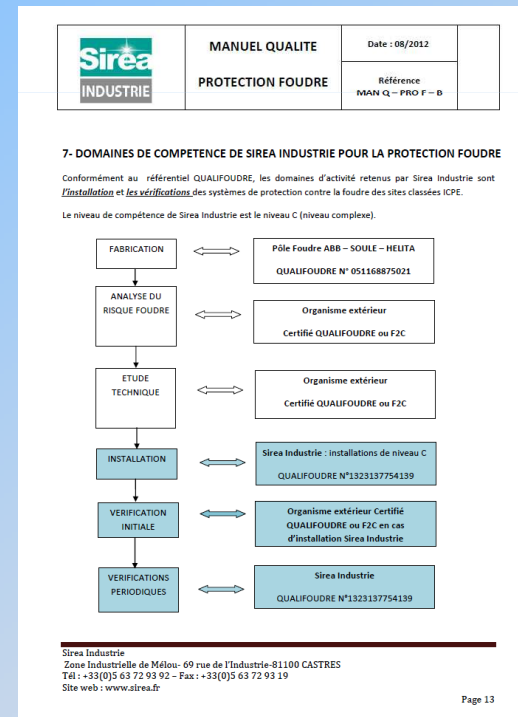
| Sirea INDUSTRIE | MANUEL QUALITE PROTECTION FOUDRE | Date : 08/2012 Référence MAN Q – PRO F – B |
|---|---|---|

7- DOMAINES DE COMPETENCE DE SIREA INDUSTRIE POUR LA PROTECTION FOUDRE

Conformément au référentiel QUALIFOUDRE, les domaines d'activité retenus par Sirea Industrie sont *l'installation* et *les vérifications* des systèmes de protection contre la foudre des sites classées ICPE.

Le niveau de compétence de Sirea Industrie est le niveau C (niveau complexe).

FABRICATION

Pôle Foudre ABB – SOULE – HELITA
QUALIFOUDRE N° 051168875021

ANALYSE DU RISQUE FOUDRE

Organisme extérieur
Certifié QUALIFOUDRE ou F2C

ETUDE TECHNIQUE

Organisme extérieur
Certifié QUALIFOUDRE ou F2C

INSTALLATION

Sirea Industrie : installations de niveau C
QUALIFOUDRE N°1323137754139

VERIFICATION INITIALE

Organisme extérieur Certifié QUALIFOUDRE ou F2C en cas d'installation Sirea Industrie

VERIFICATIONS PERIODIQUES

Sirea Industrie
QUALIFOUDRE N°1323137754139

Sirea Industrie
Zone Industrielle de Mélou- 69 rue de l'Industrie-81100 CASTRES
Tél : +33(0)5 63 72 93 92 – Fax : +33(0)5 63 72 93 19
Site web : www.sirea.fr

Page 13